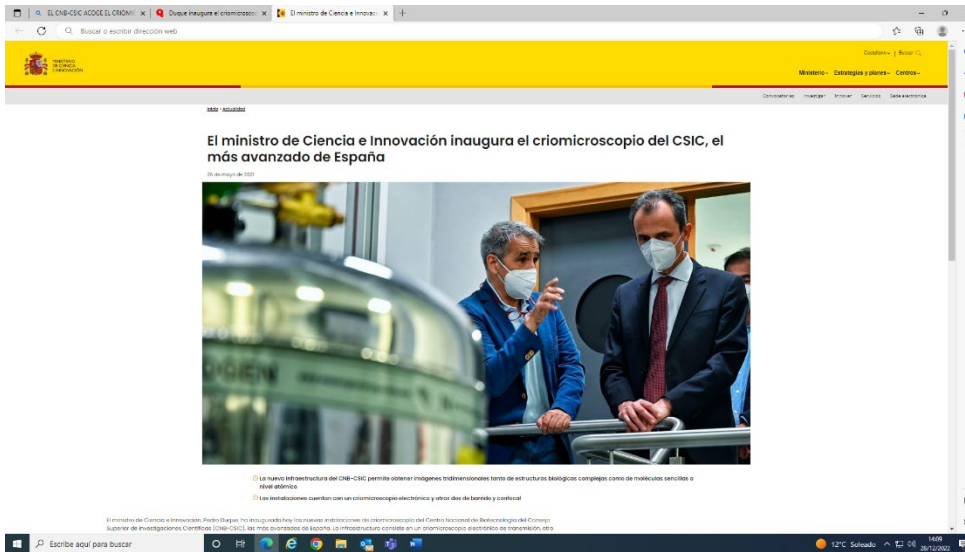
EL CNB-CSIC ACOGE EL CRIOMI ×
Duque inaugura el criomicrosco ×
El ministro de Ciencia e Innovac ×
+

Buscar o escribir dirección web

MINISTERIO DE CIENCIA E INNOVACIÓN

Castellano | Buscar
Ministerio Estrategias y planes Centros

Convocatorias Investigar Innovar Servicios Sede electrónica

Inicio > Actualidad

El ministro de Ciencia e Innovación inaugura el criomicroscopio del CSIC, el más avanzado de España

26 de mayo de 2021

La nueva infraestructura del CNB-CSIC permite obtener imágenes tridimensionales tanto de estructuras biológicas complejas como de moléculas sencillas a nivel atómico

Las instalaciones cuentan con un criomicroscopio electrónico y otros dos de barrido y confocal

El ministro de Ciencia e Innovación, Pedro Duque, ha inaugurado hoy las nuevas instalaciones de criomicroscopía del Centro Nacional de Biotecnología del Consejo Superior de Investigaciones Científicas (CNB-CSIC), las más avanzadas de España. La infraestructura consiste en un criomicroscopio electrónico de transmisión, otro

Escribe aquí para buscar

12°C Soleado 14:09 28/12/2022